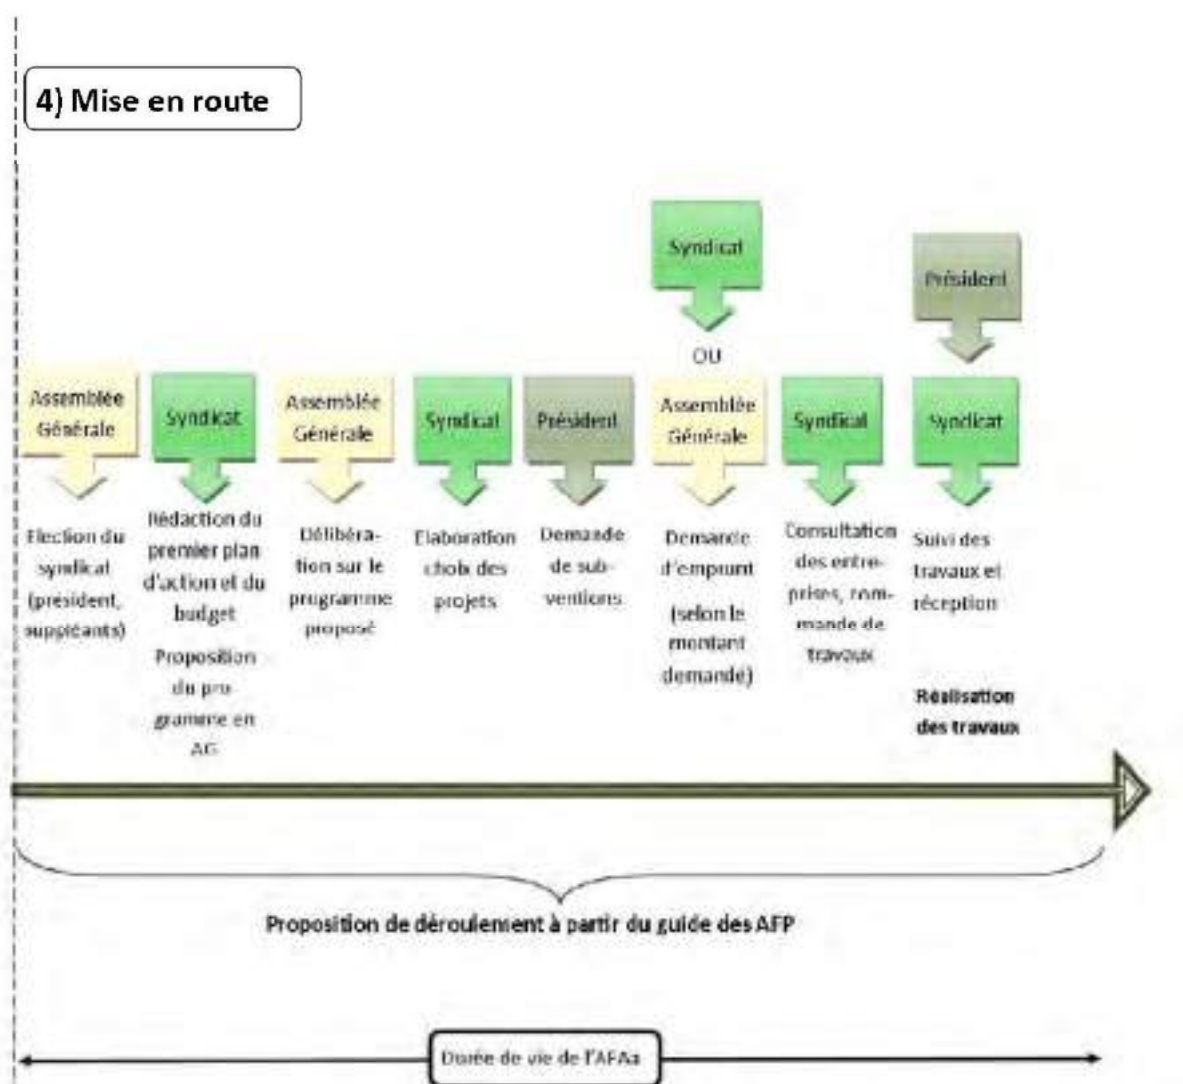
4) Mise en route

Syndicat

Président

OU

Assemblée Générale

Syndicat

Assemblée Générale

Syndicat

Président

Assemblée Générale

Syndicat

Syndicat

Election du syndicat (président, suppléants)

Rédaction du premier plan d'action et du budget

Proposition du programme en AG

Délibération sur le programme proposé

Elaboration choix des projets

Demande de subventions

Demande d'emprunt

(selon le montant demandé)

Consultation des entreprises, commande de travaux

Suivi des travaux et réception

Réalisation des travaux

Proposition de déroulement à partir du guide des AFP

Durée de vie de l'AFAa